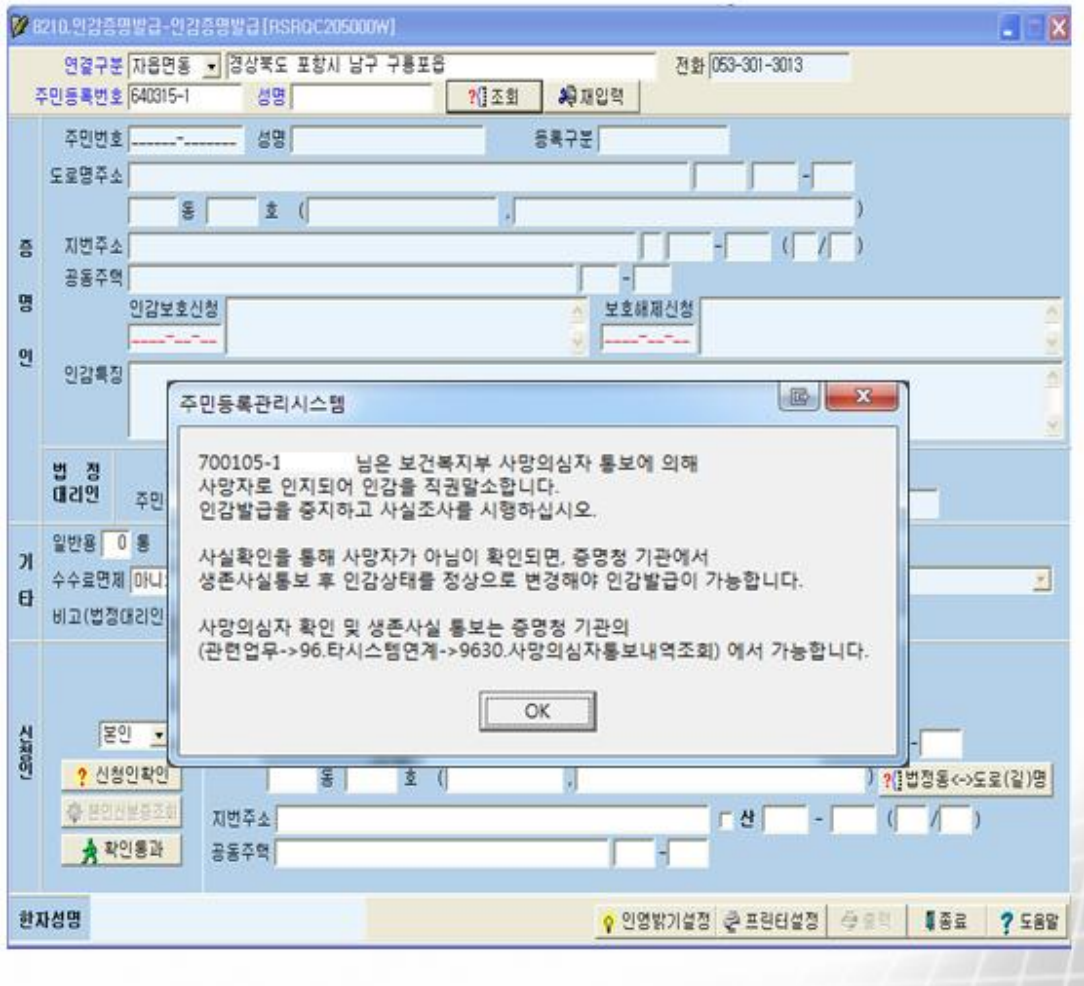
8210.인감증명발급-인감증명발급[RSRQC205000W]

연결구분 자읍면동 경상북도 포항시 남구 구룡포읍 전화 053-301-3013
주민등록번호 640315-1 성명 조회 재입력

주민번호 ------------ 성명 등록구분
도로명주소
동 호 ( , )
지번주소 - ( / )
공동주택 -
증명인
인감보호신청 보호해제신청
인감특징

법정대리인
주민

기타
일반용 0 통
수수료면제 아니
비고(법정대리인

신청인
본인
신청인확인
본인신분증조회
확인통과
동 호 ( , ) 법정동<->도로(길)명
지번주소 산 - ( / )
공동주택 -

한자성명
인영밝기설정 프린터설정 출력 종료 도움말

주민등록관리시스템

700105-1 님은 보건복지부 사망의심자 통보에 의해 사망자로 인지되어 인감을 직권말소합니다.
인감발급을 중지하고 사실조사를 시행하십시오.

사실확인을 통해 사망자가 아님이 확인되면, 증명청 기관에서 생존사실통보 후 인감상태를 정상으로 변경해야 인감발급이 가능합니다.

사망의심자 확인 및 생존사실 통보는 증명청 기관의 (관련업무->96.타시스템연계->9630.사망의심자통보내역조회) 에서 가능합니다.

OK